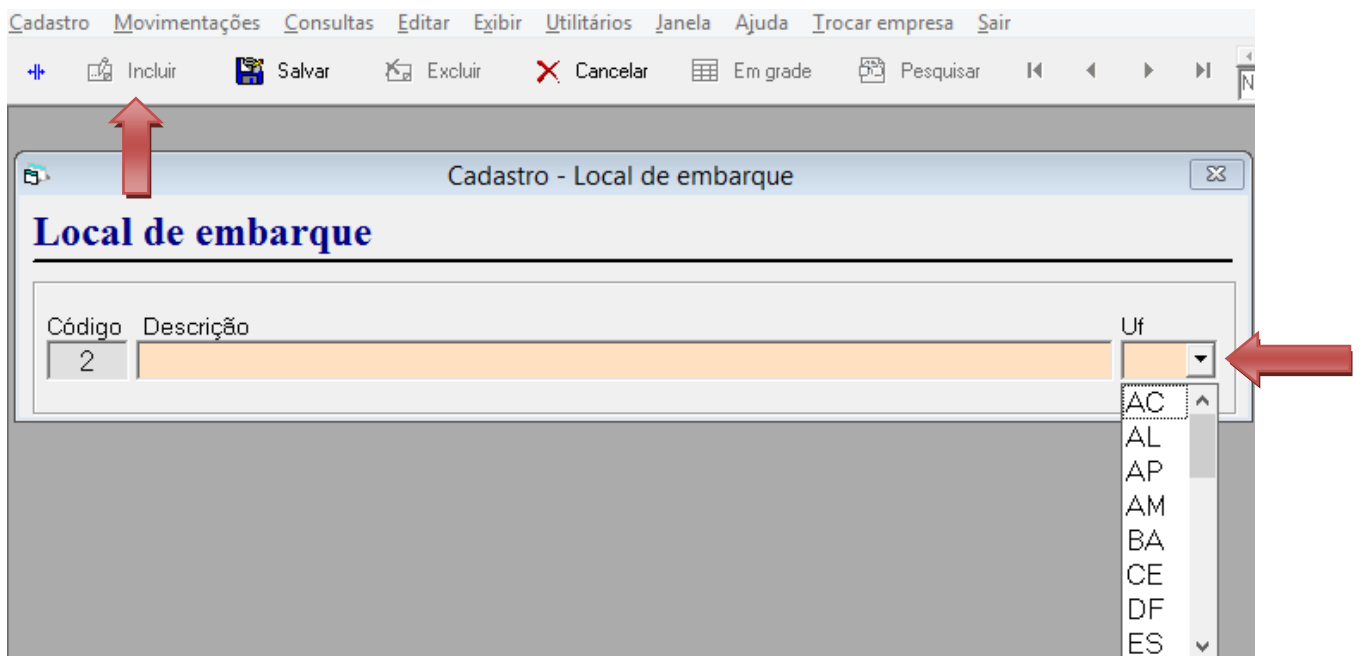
Cadastro Movimentações Consultas Editar Exibir Utilitários Janela Ajuda Trocar empresa Sair

Incluir Salvar Excluir Cancelar Em grade Pesquisar

Cadastro - Local de embarque

Local de embarque

Código Descrição Uf
2

AC
AL
AP
AM
BA
CE
DF
ES